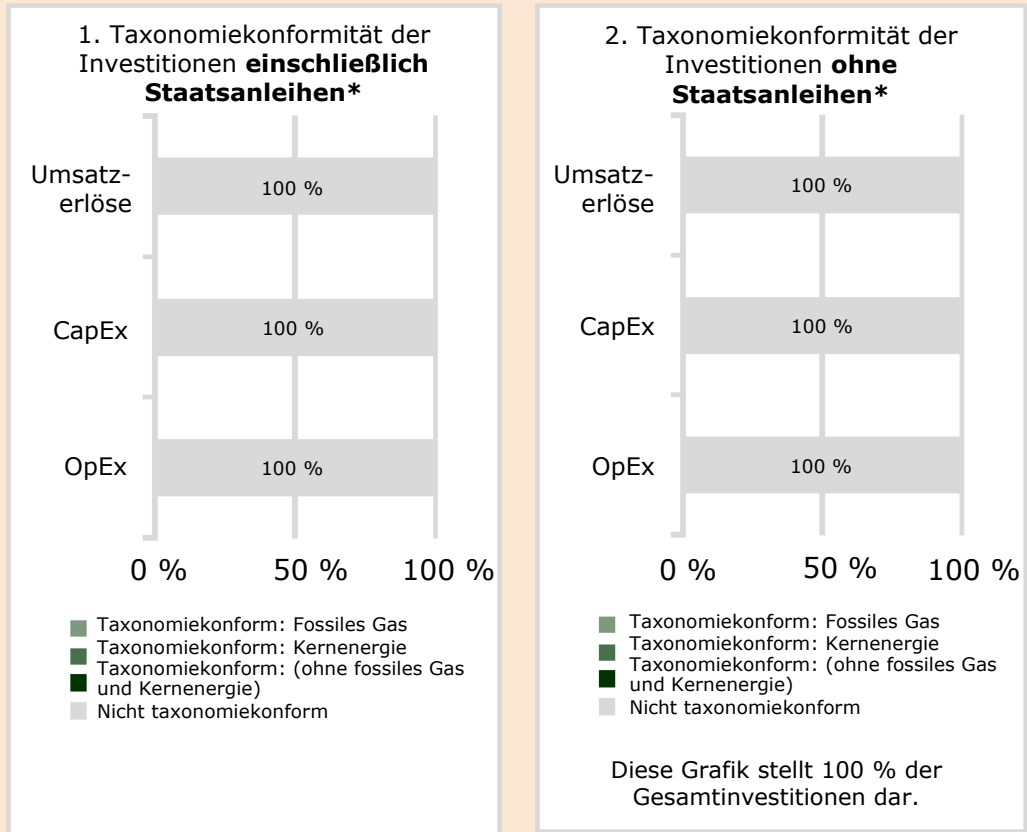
1. Taxonomiekonformität der Investitionen **einschließlich Staatsanleihen***

Umsatzerlöse 100 %

CapEx 100 %

OpEx 100 %

0 % 50 % 100 %

Taxonomiekonform: Fossiles Gas
Taxonomiekonform: Kernenergie
Taxonomiekonform: (ohne fossiles Gas und Kernenergie)
Nicht taxonomiekonform

2. Taxonomiekonformität der Investitionen **ohne Staatsanleihen***

Umsatzerlöse 100 %

CapEx 100 %

OpEx 100 %

0 % 50 % 100 %

Taxonomiekonform: Fossiles Gas
Taxonomiekonform: Kernenergie
Taxonomiekonform: (ohne fossiles Gas und Kernenergie)
Nicht taxonomiekonform

Diese Grafik stellt 100 % der Gesamtinvestitionen dar.